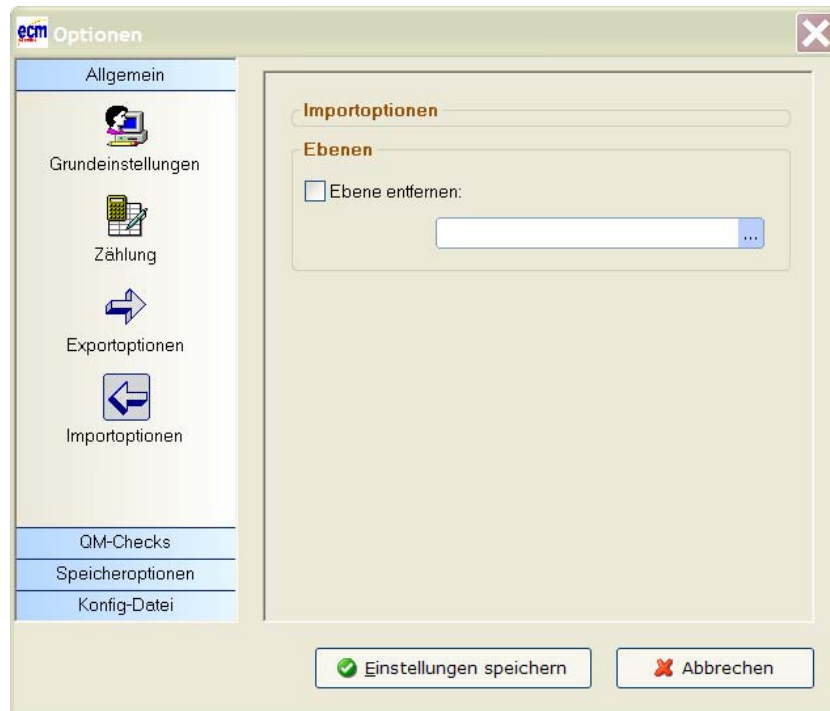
ecm Optionen

Allgemein

Grundeinstellungen

Zählung

Exportoptionen

Importoptionen

QM-Checks

Speicheroptionen

Konfig-Datei

Importoptionen

Ebenen

Ebene entfernen:

...

Einstellungen speichern

Abbrechen